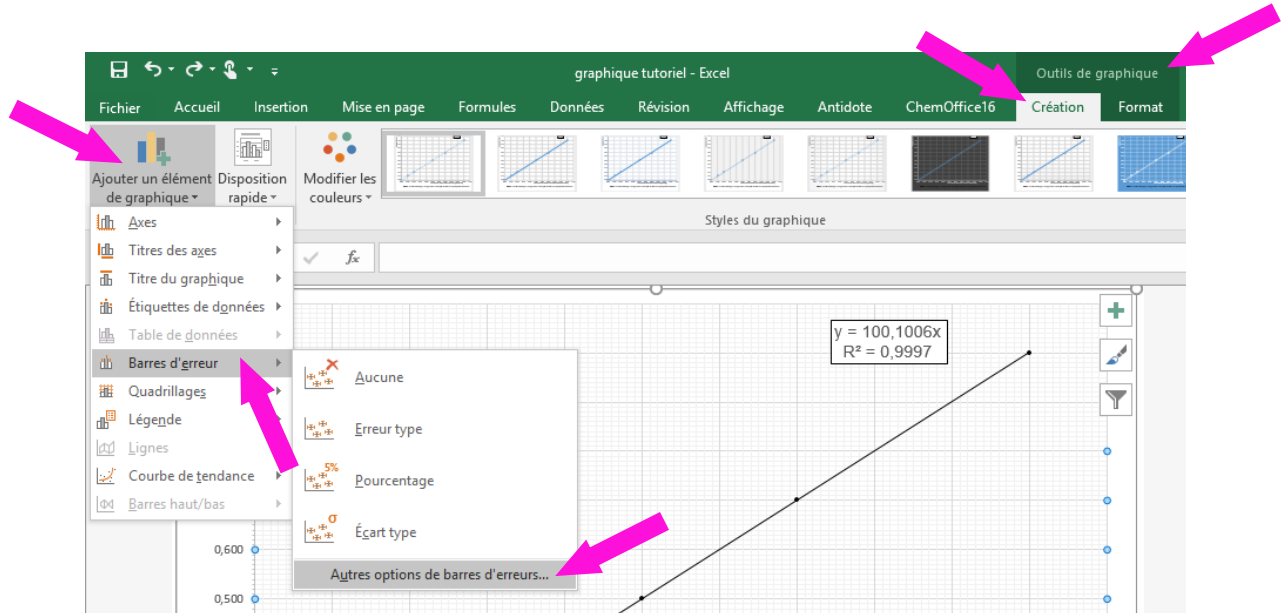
graphique tutoriel - Excel

Outils de graphique

Fichier
Accueil
Insertion
Mise en page
Formules
Données
Révision
Affichage
Antidote
ChemOffice16
Création
Format

Ajouter un élément de graphique
Disposition rapide
Modifier les couleurs

Styles du graphique

$f_x$

Axes
Titres des axes
Titre du graphique
Étiquettes de données
Table de données
Barres d'erreur
Quadrillages
Légende
Lignes
Courbe de tendance
Barres haut/bas

Aucune
Erreur type
5%
Pourcentage
σ
Écart type
Autres options de barres d'erreurs...

y = 100,1006x
R² = 0,9997

0,600
0,500